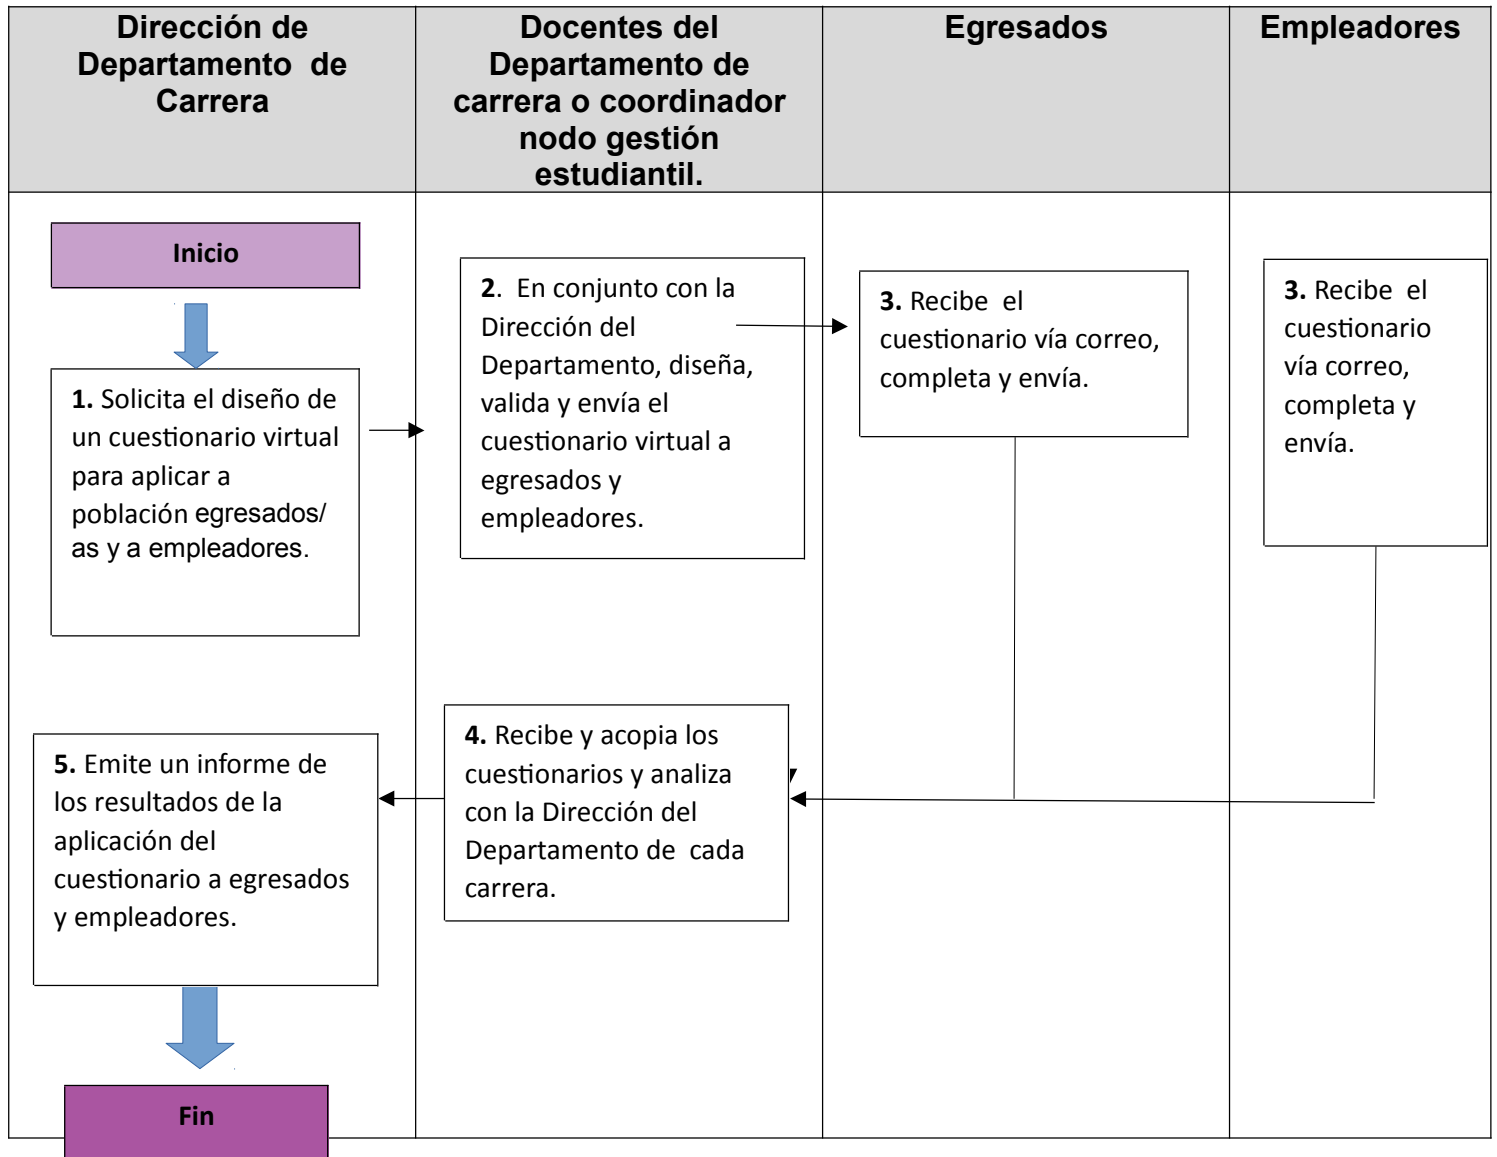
| Dirección de Departamento de Carrera | Docentes del Departamento de carrera o coordinador nodo gestión estudiantil. | Egresados | Empleadores |
|---|---|---|---|
| Inicio<br><br>**1.** Solicita el diseño de un cuestionario virtual para aplicar a población egresados/ as y a empleadores.<br><br>**5.** Emite un informe de los resultados de la aplicación del cuestionario a egresados y empleadores.<br><br>Fin | **2**. En conjunto con la Dirección del Departamento, diseña, valida y envía el cuestionario virtual a egresados y empleadores.<br><br>**4.** Recibe y acopia los cuestionarios y analiza con la Dirección del Departamento de cada carrera. | **3.** Recibe el cuestionario vía correo, completa y envía. | **3.** Recibe el cuestionario vía correo, completa y envía. |